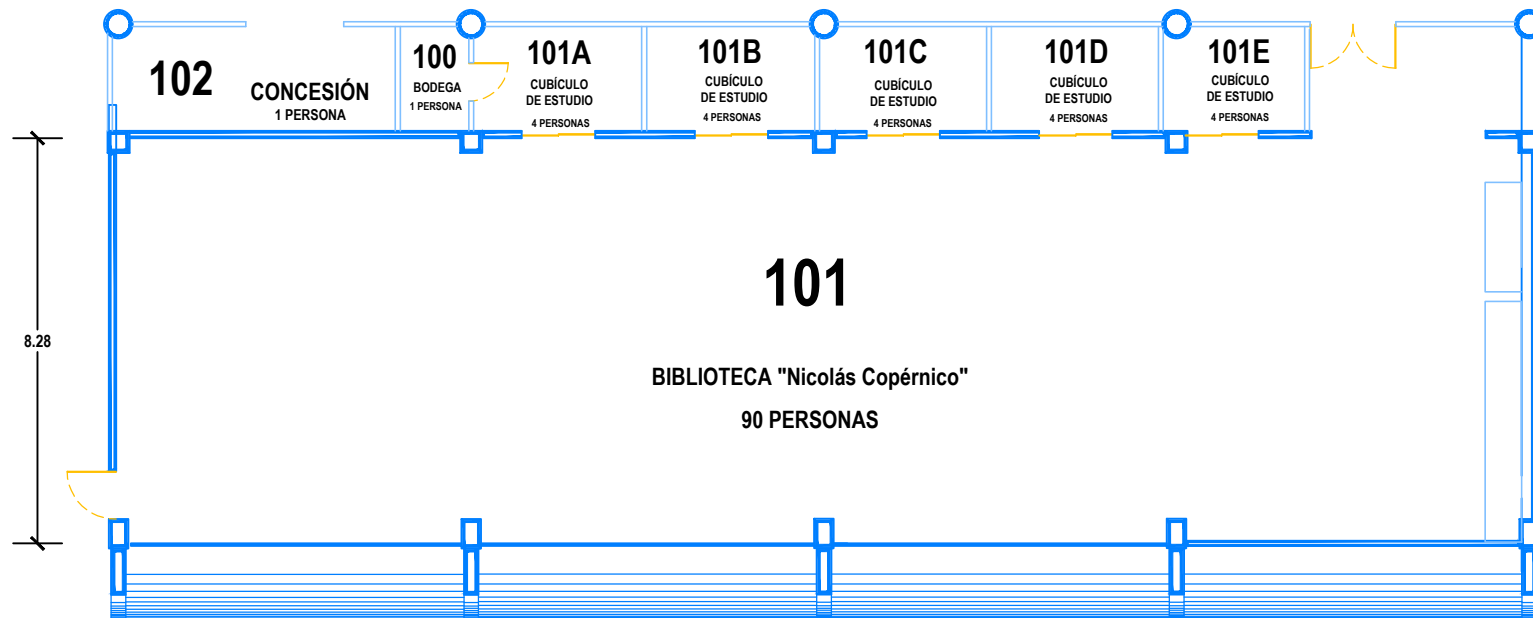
102
CONCESIÓN
1 PERSONA

100
BODEGA
1 PERSONA

101A
CUBÍCULO
DE ESTUDIO
4 PERSONAS

101B
CUBÍCULO
DE ESTUDIO
4 PERSONAS

101C
CUBÍCULO
DE ESTUDIO
4 PERSONAS

101D
CUBÍCULO
DE ESTUDIO
4 PERSONAS

101E
CUBÍCULO
DE ESTUDIO
4 PERSONAS

8.28

101

BIBLIOTECA "Nicolás Copérnico"

90 PERSONAS